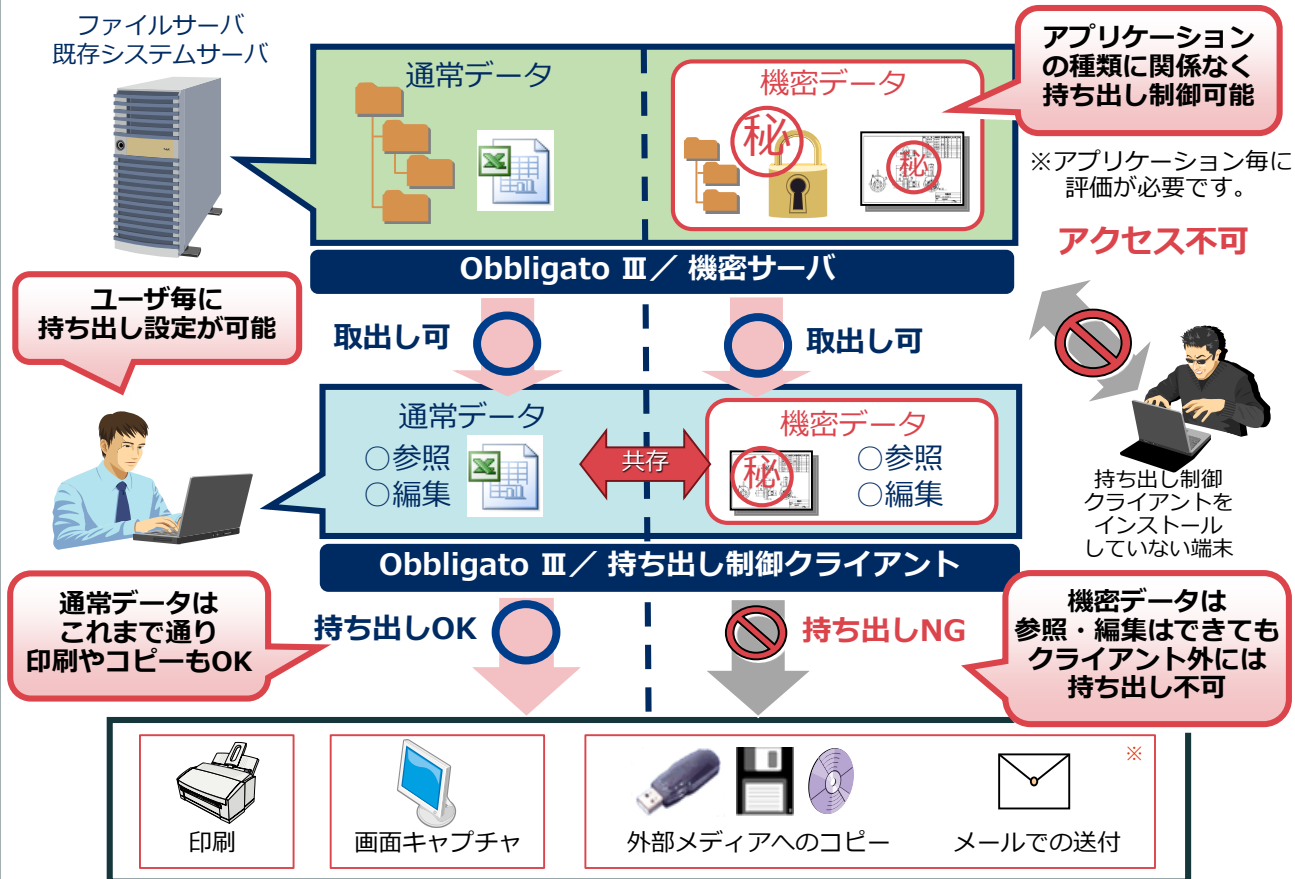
ファイルサーバ
既存システムサーバ

通常データ

機密データ

秘

秘

アプリケーションの種類に関係なく持ち出し制御可能

※アプリケーション毎に評価が必要です。

アクセス不可

Obbligato Ⅲ／ 機密サーバ

ユーザ毎に持ち出し設定が可能

取出し可

取出し可

通常データ
○参照
○編集

共存

機密データ
秘
○参照
○編集

持ち出し制御クライアントをインストールしていない端末

Obbligato Ⅲ／ 持ち出し制御クライアント

通常データはこれまで通り印刷やコピーもOK

持ち出しOK

持ち出しNG

機密データは参照・編集はできてもクライアント外には持ち出し不可

※

印刷

画面キャプチャ

外部メディアへのコピー

メールでの送付